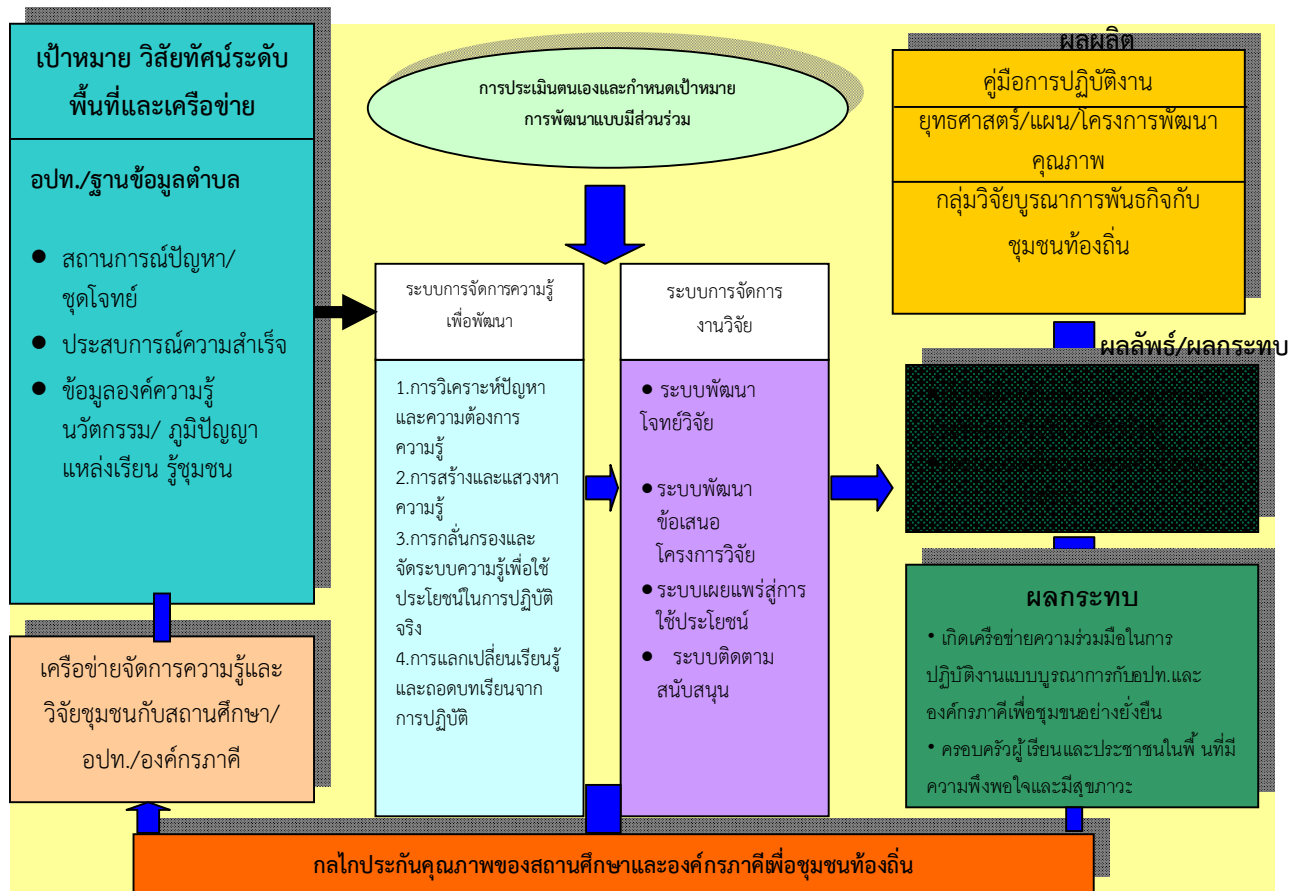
เป้าหมาย วิสัยทัศน์ระดับพื้นที่และเครือข่าย

อปท./ฐานข้อมูลตำบล

● สถานการณ์ปัญหา/ชุดโจทย์

● ประสบการณ์ความสำเร็จ

● ข้อมูลองค์ความรู้ นวัตกรรม/ ภูมิปัญญา แหล่งเรียน รู้ชุมชน

เครือข่ายจัดการความรู้และวิจัยชุมชนกับสถานศึกษา/อปท./องค์กรภาคี

การประเมินตนเองและกำหนดเป้าหมายการพัฒนาแบบมีส่วนร่วม

ระบบการจัดการความรู้เพื่อพัฒนา

1.การวิเคราะห์ปัญหาและความต้องการความรู้
2.การสร้างและแสวงหาความรู้
3.การกลั่นกรองและจัดระบบความรู้เพื่อใช้ประโยชนในการปฏิบัติจริง
4.การแลกเปลี่ยนเรียนรู้และถอดบทเรียนจากการปฏิบัติ

ระบบการจัดการงานวิจัย

● ระบบพัฒนาโจทย์วิจัย

●ระบบพัฒนาข้อเสนอโครงการวิจัย

●ระบบเผยแพร่สู่การใช้ประโยชน์

● ระบบติดตามสนับสนุน

ผลผลิต

คู่มือการปฏิบัติงาน

ยุทธศาสตร์/แผน/โครงการพัฒนาคุณภาพ

กลุ่มวิจัยบูรณาการพันธกิจกับชุมชนท้องถิ่น

ผลลัพธ์/ผลกระทบ

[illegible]

ผลกระทบ

• เกิดเครือข่ายความร่วมมือในการปฏิบัติงานแบบบูรณาการกับอปท.และองค์กรภาคีเพื่อชุมชนอย่างยั่งยืน

• ครอบครัวผู้เรียนและประชาชนในพื้ นที่มีความพึงพอใจและมีสุขภาวะ

กลไกประกันคุณภาพของสถานศึกษาและองค์กรภาคีเพื่อชุมชนท้องถิ่น